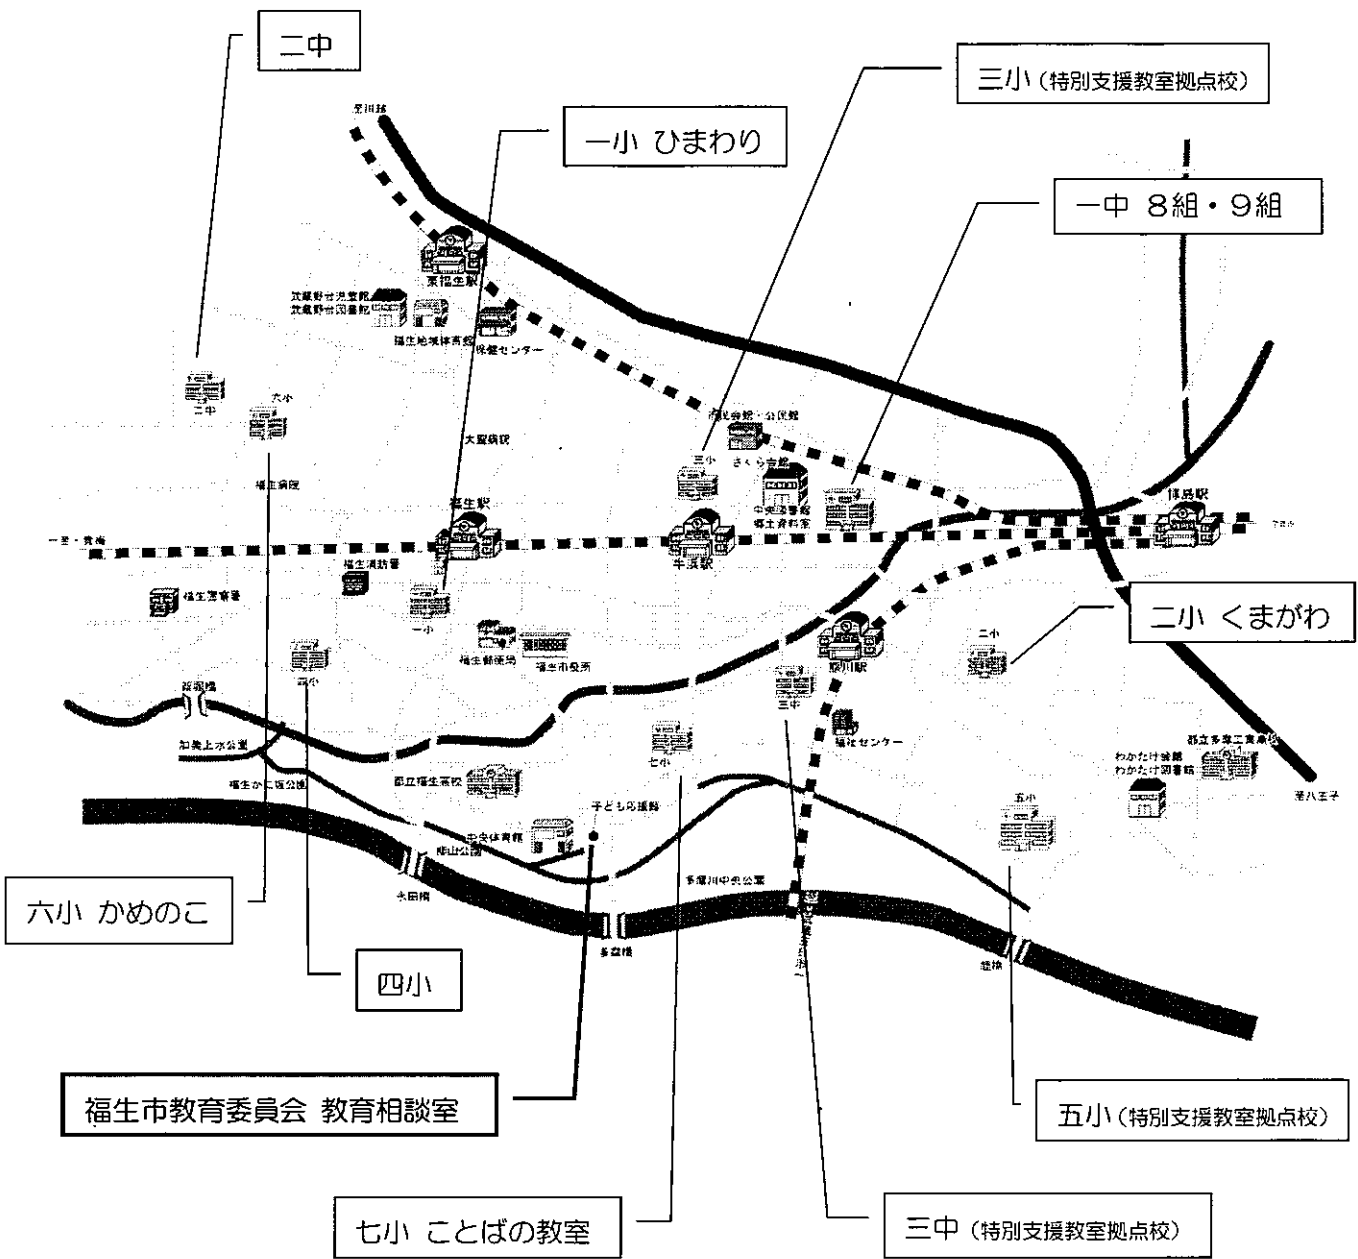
二中

一小 ひまわり

三小（特別支援教室拠点校）

一中 8組・9組

二小 くまがわ

六小 かめのこ

四小

福生市教育委員会 教育相談室

七小 ことばの教室

三中（特別支援教室拠点校）

五小（特別支援教室拠点校）

東福生駅
武蔵野台児童館
武蔵野台図書館
福生地域体育館
保健センター
二中
六小
大聖病院
福生病院
市民会館・公民館
さくら会館
三小
中央図書館
郷土資料室
福生駅
牛浜駅
拝島駅
一至・青梅
福生消防署
福生警察署
一小
福生郵便局
福生市役所
四小
熊川駅
二小
三中
福祉センター
七小
都立福生高校
わかたけ会館
わかたけ図書館
都立多摩工業高校
五小
子ども応援館
中央体育館
多摩川中央公園
多摩橋
永田橋
拝島橋
至八王子